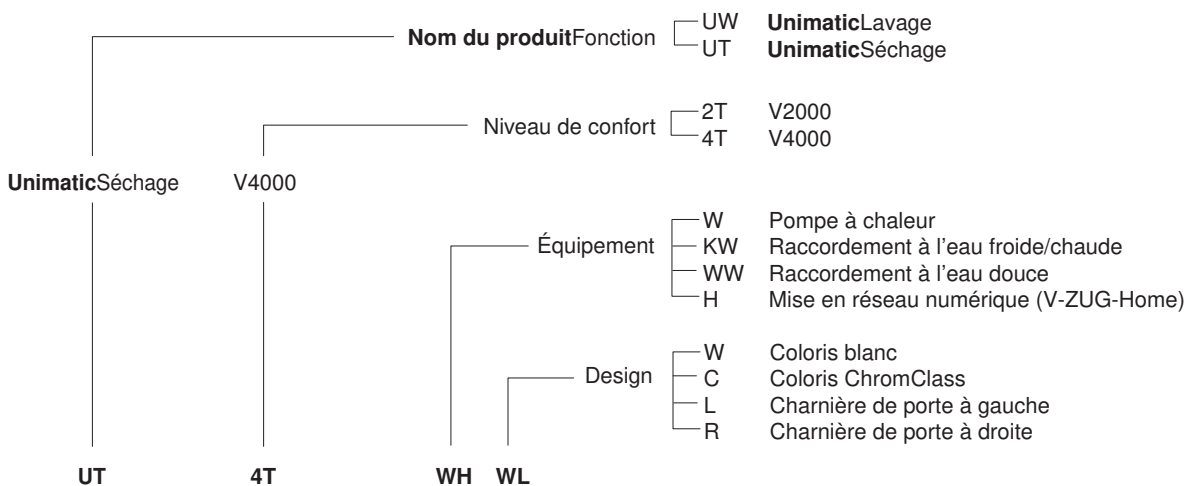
Nom du produitFonction
UW UnimaticLavage
UT UnimaticSéchage

Niveau de confort
2T V2000
4T V4000

UnimaticSéchage V4000

Équipement
W Pompe à chaleur
KW Raccordement à l'eau froide/chaude
WW Raccordement à l'eau douce
H Mise en réseau numérique (V-ZUG-Home)

Design
W Coloris blanc
C Coloris ChromClass
L Charnière de porte à gauche
R Charnière de porte à droite

UT 4T WH WL